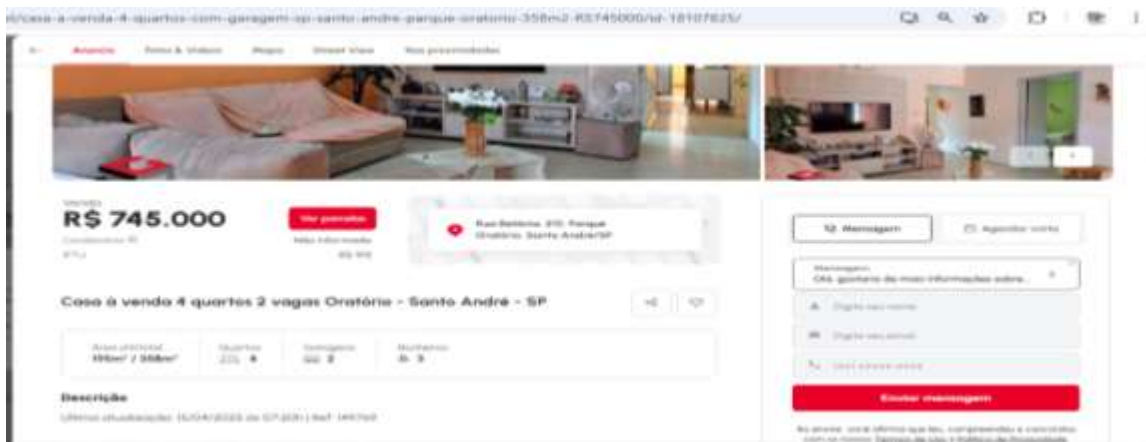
/casa-a-venda-4-quartos-com-garagem-sp-santo-andre-parque-oratorio-358m2-RS745000/id-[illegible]/

Anuncio Fotos & Vídeos Mapa Street View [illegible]

Venda
R$ 745.000
Condomínio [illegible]
IPTU

Ver parcelas
Não informado
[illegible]

Rua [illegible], Parque Oratório, Santo André/SP

Casa à venda 4 quartos 2 vagas Oratório - Santo André - SP

Área útil/total 155m² / 358m²
Quartos 4
Garagem 2
Banheiros 3

Descrição
Última atualização: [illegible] | Ref: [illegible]

Mensagem
Agendar visita

Mensagem
Olá, gostaria de mais informações sobre...
Digite seu nome
Digite seu email
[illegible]

Enviar mensagem

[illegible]